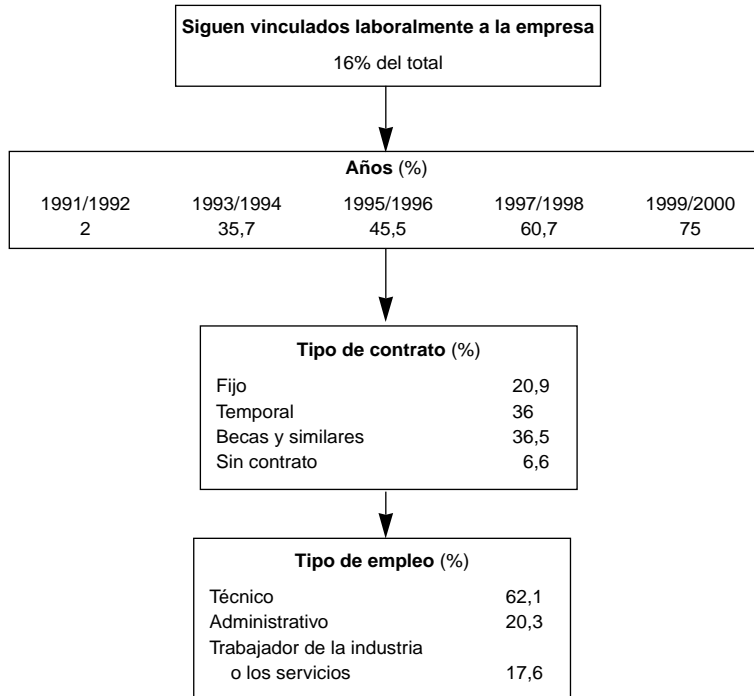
Siguen vinculados laboralmente a la empresa

16% del total

Años (%)

| 1991/1992 | 1993/1994 | 1995/1996 | 1997/1998 | 1999/2000 |
|---|---|---|---|---|
| 2 | 35,7 | 45,5 | 60,7 | 75 |

Tipo de contrato (%)

| | |
|---|---|
| Fijo | 20,9 |
| Temporal | 36 |
| Becas y similares | 36,5 |
| Sin contrato | 6,6 |

Tipo de empleo (%)

| | |
|---|---|
| Técnico | 62,1 |
| Administrativo | 20,3 |
| Trabajador de la industria o los servicios | 17,6 |